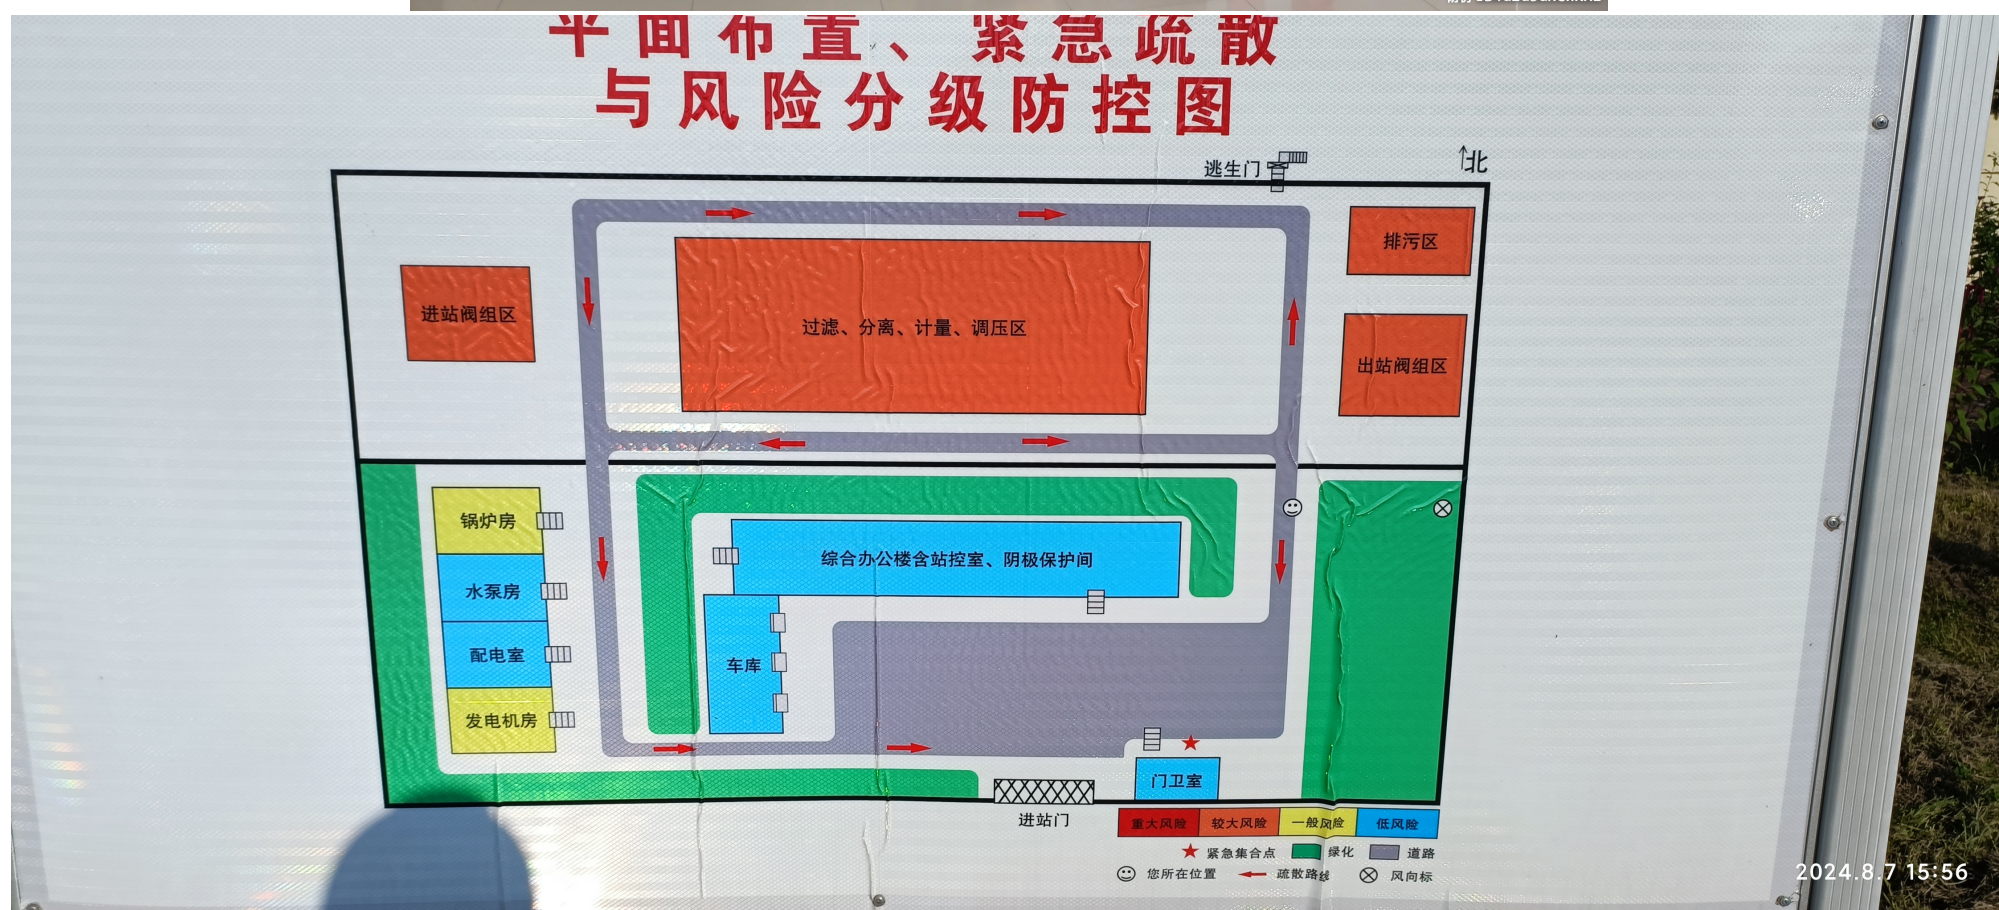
平面布置、紧急疏散
与风险分级防控图

逃生门
北

排污区
进站阀组区
过滤、分离、计量、调压区
出站阀组区

锅炉房
水泵房
配电室
发电机房
综合办公楼含站控室、阴极保护间
车库
门卫室
进站门

| 重大风险 | 较大风险 | 一般风险 | 低风险 |
|---|---|---|---|

紧急集合点 绿化 道路
您所在位置 疏散路线 风向标

2024.8.7 15:56